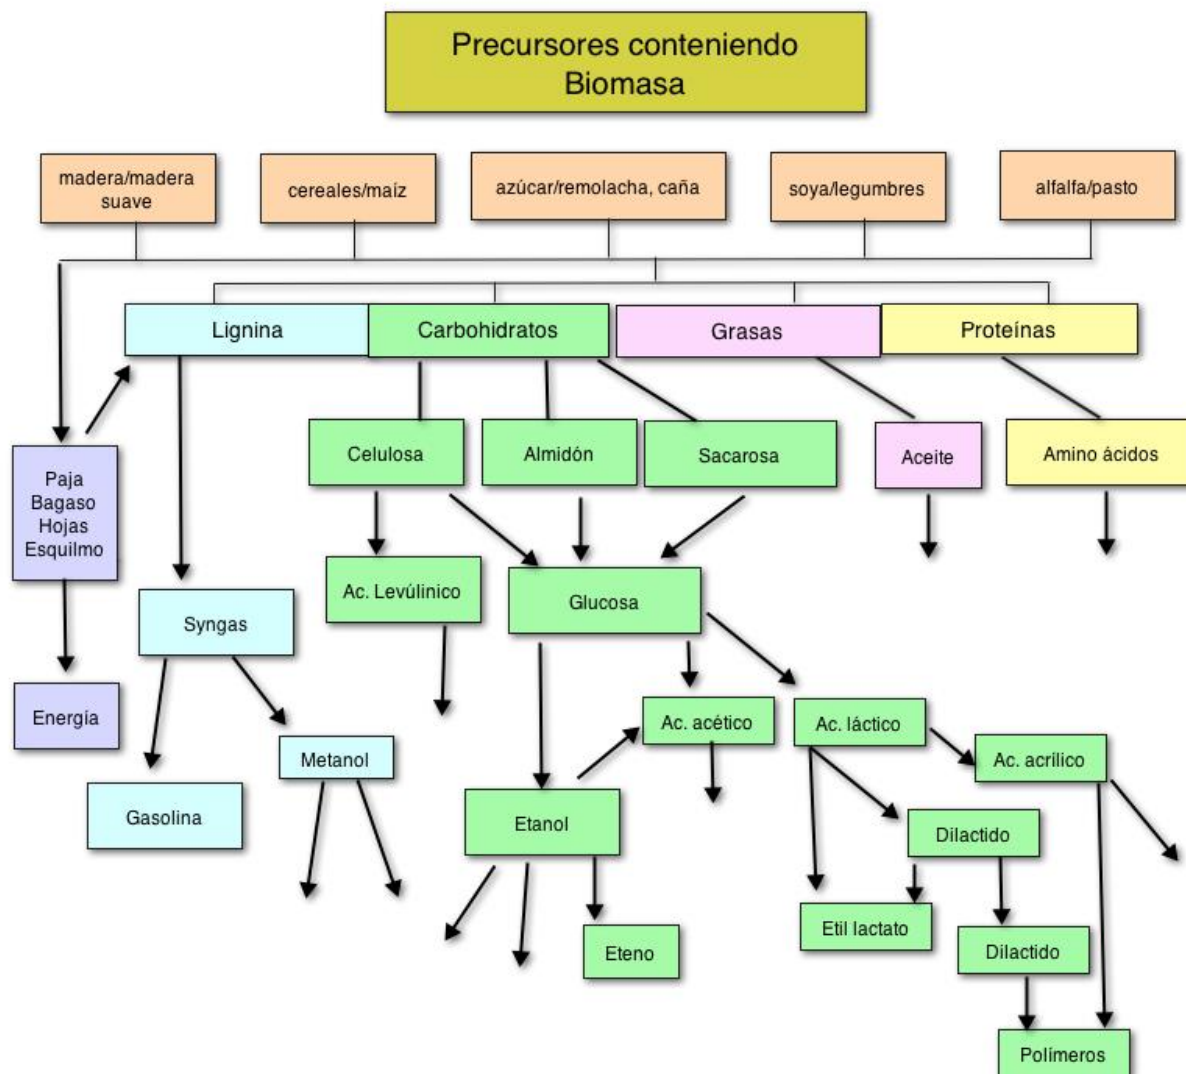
Precursores conteniendo Biomasa

madera/madera suave

cereales/maíz

azúcar/remolacha, caña

soya/legumbres

alfalfa/pasto

Lignina

Carbohidratos

Grasas

Proteínas

Paja
Bagaso
Hojas
Esquilmo

Celulosa

Almidón

Sacarosa

Aceite

Amino ácidos

Ac. Levúlinico

Glucosa

Syngas

Energía

Ac. acético

Ac. láctico

Ac. acrílico

Metanol

Gasolina

Etanol

Dilactido

Etil lactato

Eteno

Dilactido

Polímeros